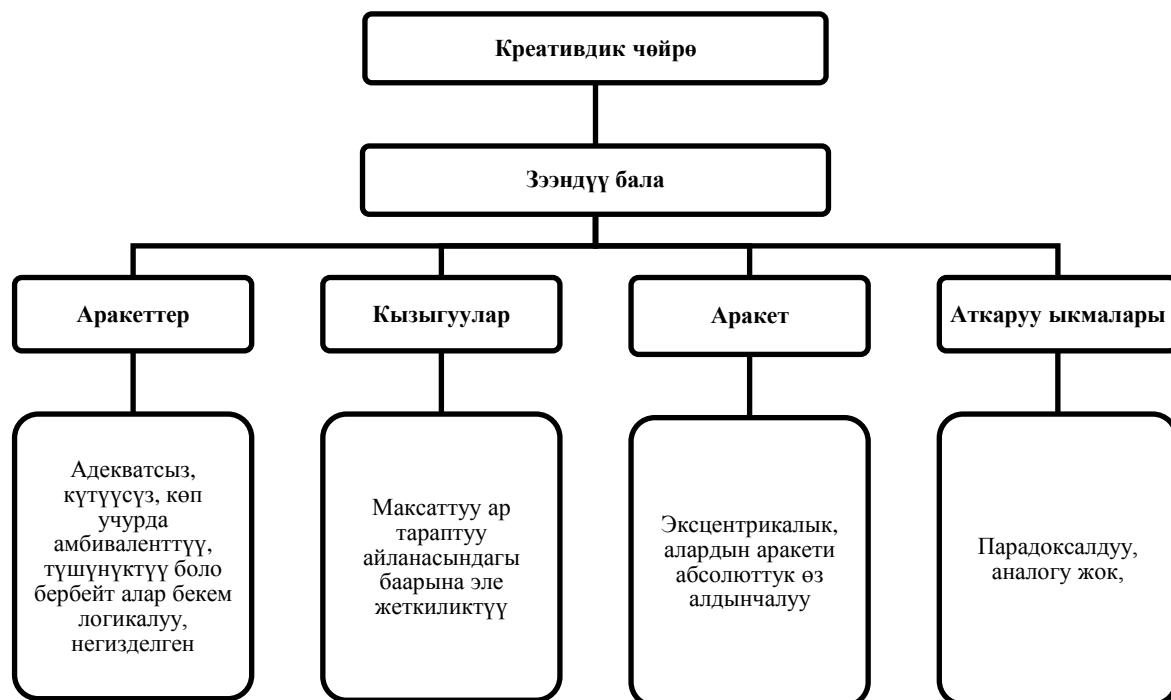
Креативдик чөйрө

Зээндүү бала

Аракеттер

Кызыгуулар

Аракет

Аткаруу ыкмалары

Адекватсыз, күтүүсүз, көп учурда амбиваленттүү, түшүнүктүү боло бербейт алар бекем логикалуу, негизделген

Максаттуу ар тараптуу айланасындагы баарына эле жеткиликтүү

Эксцентрикалык, алардын аракети абсолюттук өз алдынчалуу

Парадоксалдуу, аналогу жок,